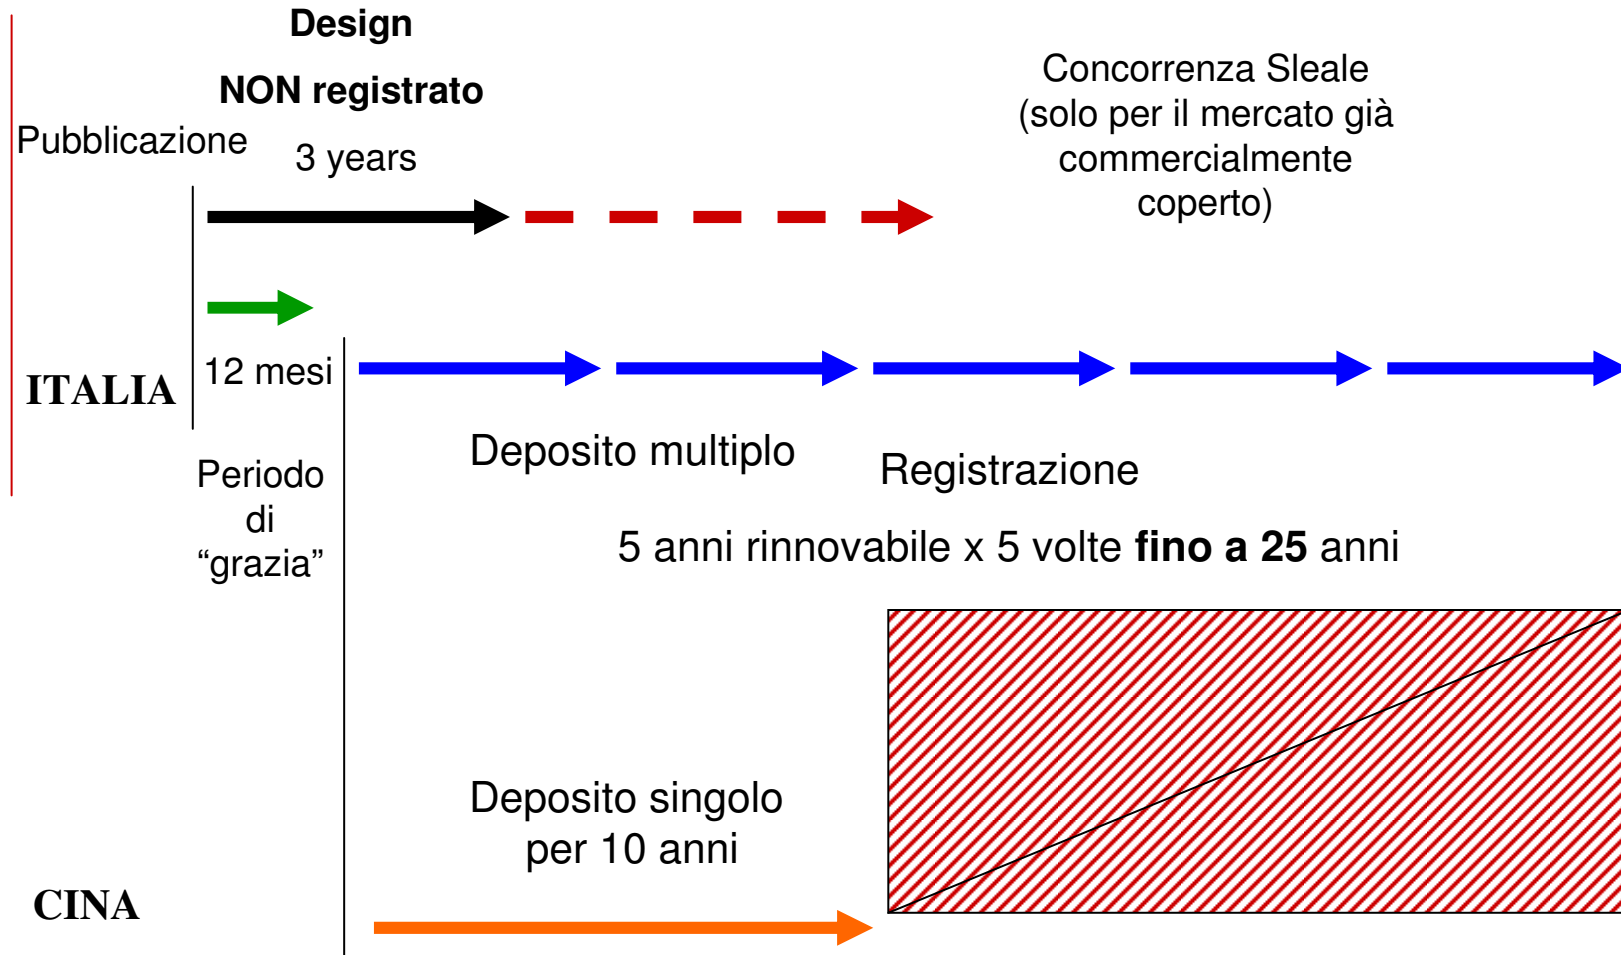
Design

NON registrato

Pubblicazione

3 years

Concorrenza Sleale (solo per il mercato già commercialmente coperto)

ITALIA

12 mesi

Periodo di "grazia"

Deposito multiplo

Registrazione

5 anni rinnovabile x 5 volte **fino a 25** anni

Deposito singolo per 10 anni

CINA